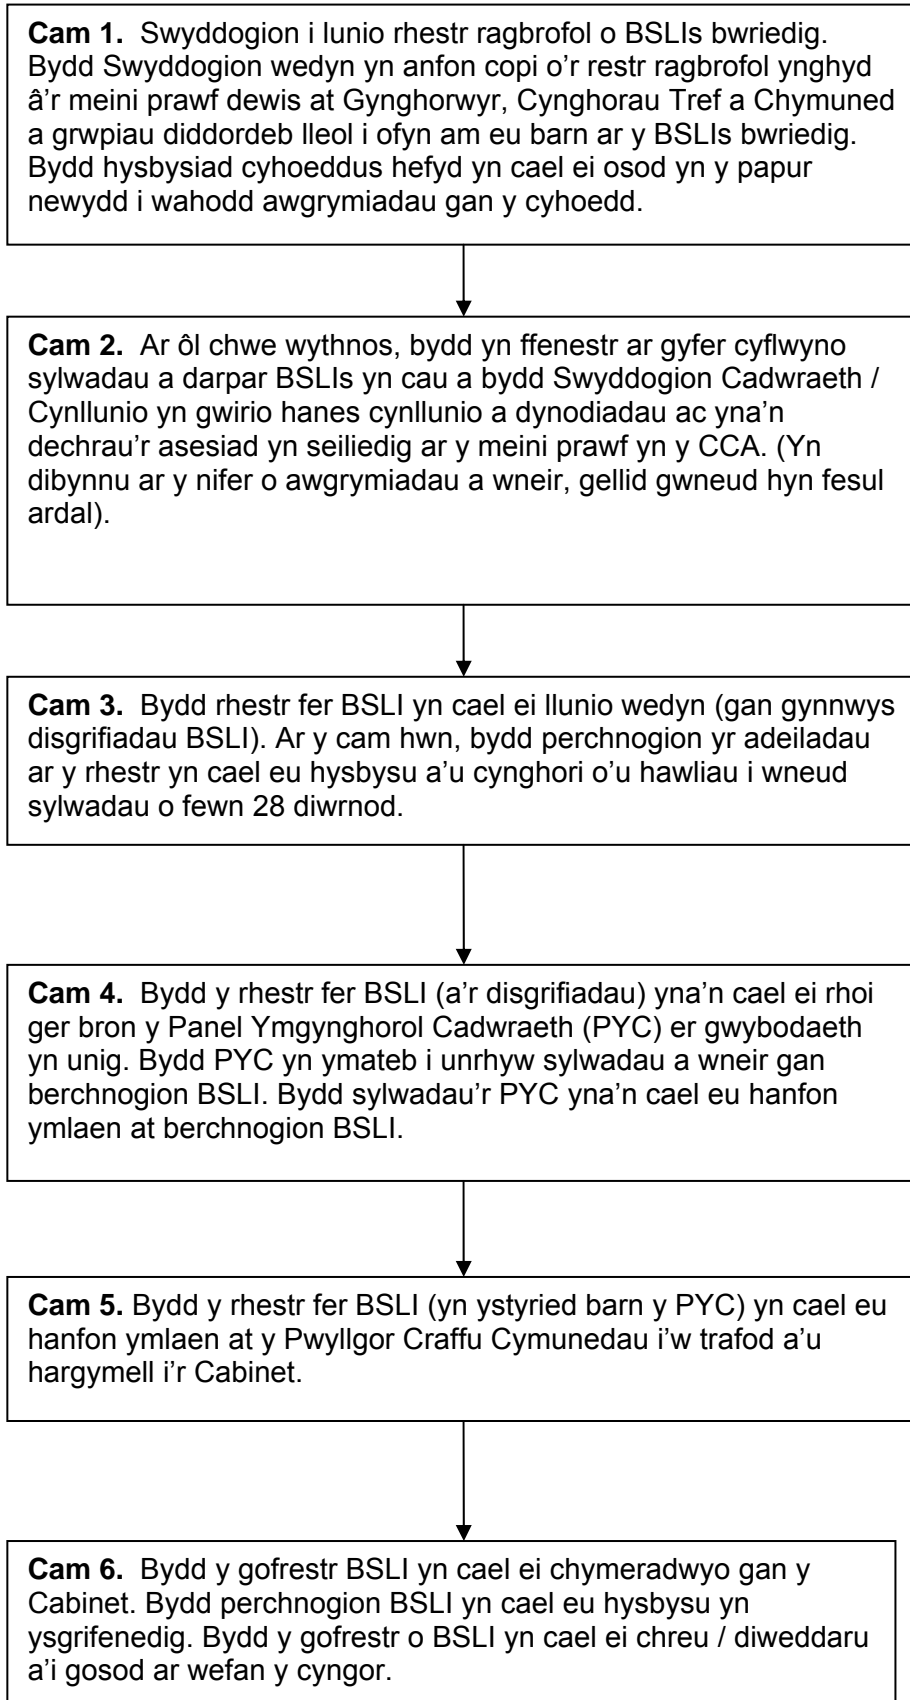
**Cam 1.** Swyddogion i lunio rhestr ragbrofol o BSLIs bwriedig. Bydd Swyddogion wedyn yn anfon copi o'r restr ragbrofol ynghyd â'r meini prawf dewis at Gynghorwyr, Cynghorau Tref a Chymuned a grwpiau diddordeb lleol i ofyn am eu barn ar y BSLIs bwriedig. Bydd hysbysiad cyhoeddus hefyd yn cael ei osod yn y papur newydd i wahodd awgrymiadau gan y cyhoedd.

**Cam 2.** Ar ôl chwe wythnos, bydd yn ffenestr ar gyfer cyflwyno sylwadau a darpar BSLIs yn cau a bydd Swyddogion Cadwraeth / Cynllunio yn gwirio hanes cynllunio a dynodiadau ac yna'n dechrau'r asesiad yn seiliedig ar y meini prawf yn y CCA. (Yn dibynnu ar y nifer o awgrymiadau a wneir, gellid gwneud hyn fesul ardal).

**Cam 3.** Bydd rhestr fer BSLI yn cael ei llunio wedyn (gan gynnwys disgrifiadau BSLI). Ar y cam hwn, bydd perchnogion yr adeiladau ar y rhestr yn cael eu hysbysu a'u cynghori o'u hawliau i wneud sylwadau o fewn 28 diwrnod.

**Cam 4.** Bydd y rhestr fer BSLI (a'r disgrifiadau) yna'n cael ei rhoi ger bron y Panel Ymgynghorol Cadwraeth (PYC) er gwybodaeth yn unig. Bydd PYC yn ymateb i unrhyw sylwadau a wneir gan berchnogion BSLI. Bydd sylwadau'r PYC yna'n cael eu hanfon ymlaen at berchnogion BSLI.

**Cam 5.** Bydd y rhestr fer BSLI (yn ystyried barn y PYC) yn cael eu hanfon ymlaen at y Pwyllgor Craffu Cymunedau i'w trafod a'u hargymell i'r Cabinet.

**Cam 6.** Bydd y gofrestr BSLI yn cael ei chymeradwyo gan y Cabinet. Bydd perchnogion BSLI yn cael eu hysbysu yn ysgrifenedig. Bydd y gofrestr o BSLI yn cael ei chreu / diweddaru a'i gosod ar wefan y cyngor.